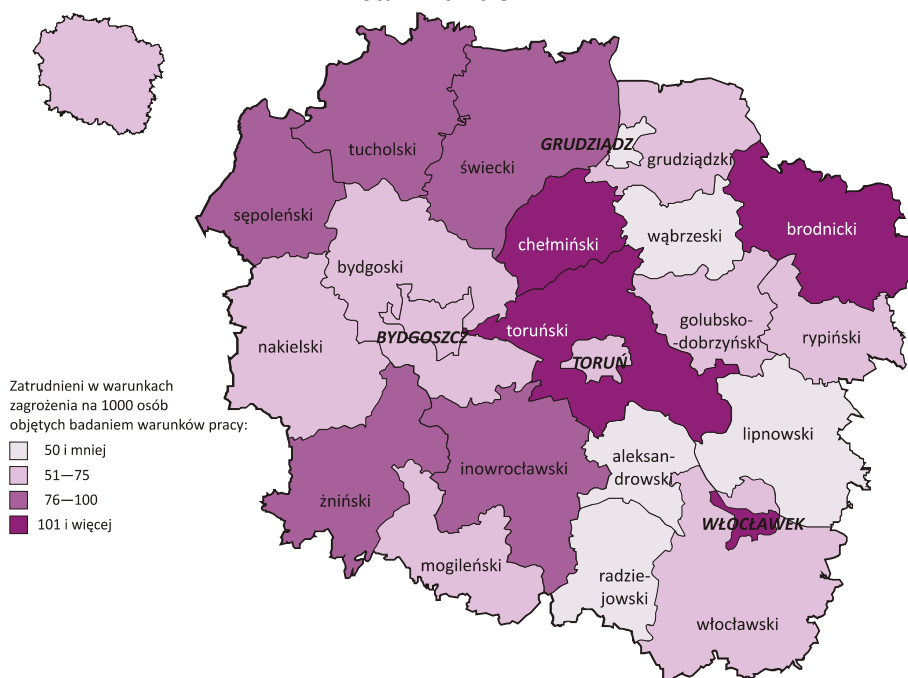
tucholski

świecki

GRUDZIĄDZ

grudziądzki

sępoleński

chełmiński

wąbrzeski

brodnicki

bydgoski

golubsko-dobrzyński

toruński

rypiński

nakielski

BYDGOSZCZ

TORUŃ

Zatrudnieni w warunkach zagrożenia na 1000 osób objętych badaniem warunków pracy:

50 i mniej

51—75

76—100

101 i więcej

lipnowski

aleksandrowski

inowrocławski

żniński

WŁOCŁAWEK

mogileński

radziejowski

włocławski